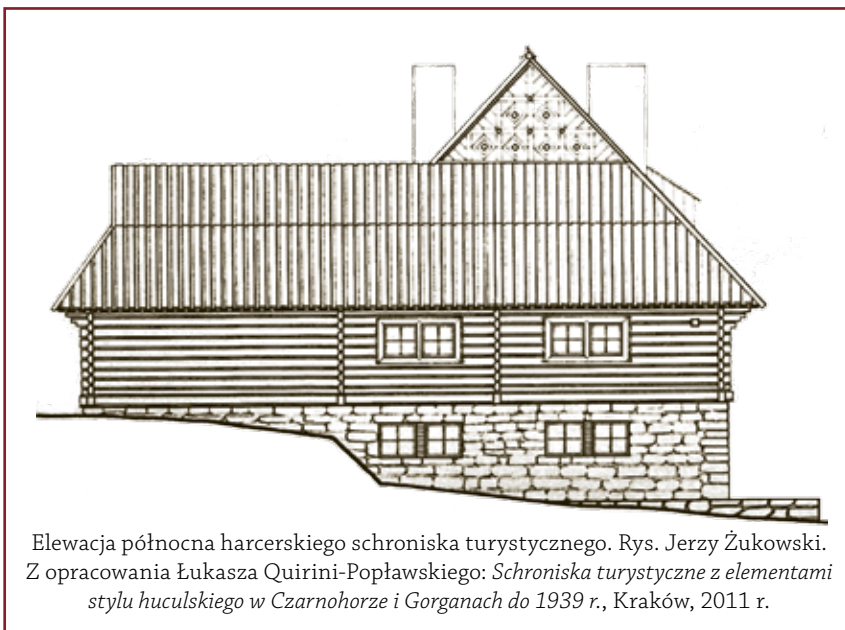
Elewacja północna harcerskiego schroniska turystycznego. Rys. Jerzy Żukowski. Z opracowania Łukasza Quirini-Popławskiego: *Schroniska turystyczne z elementami stylu huculskiego w Czarnohorze i Gorganach do 1939 r.*, Kraków, 2011 r.